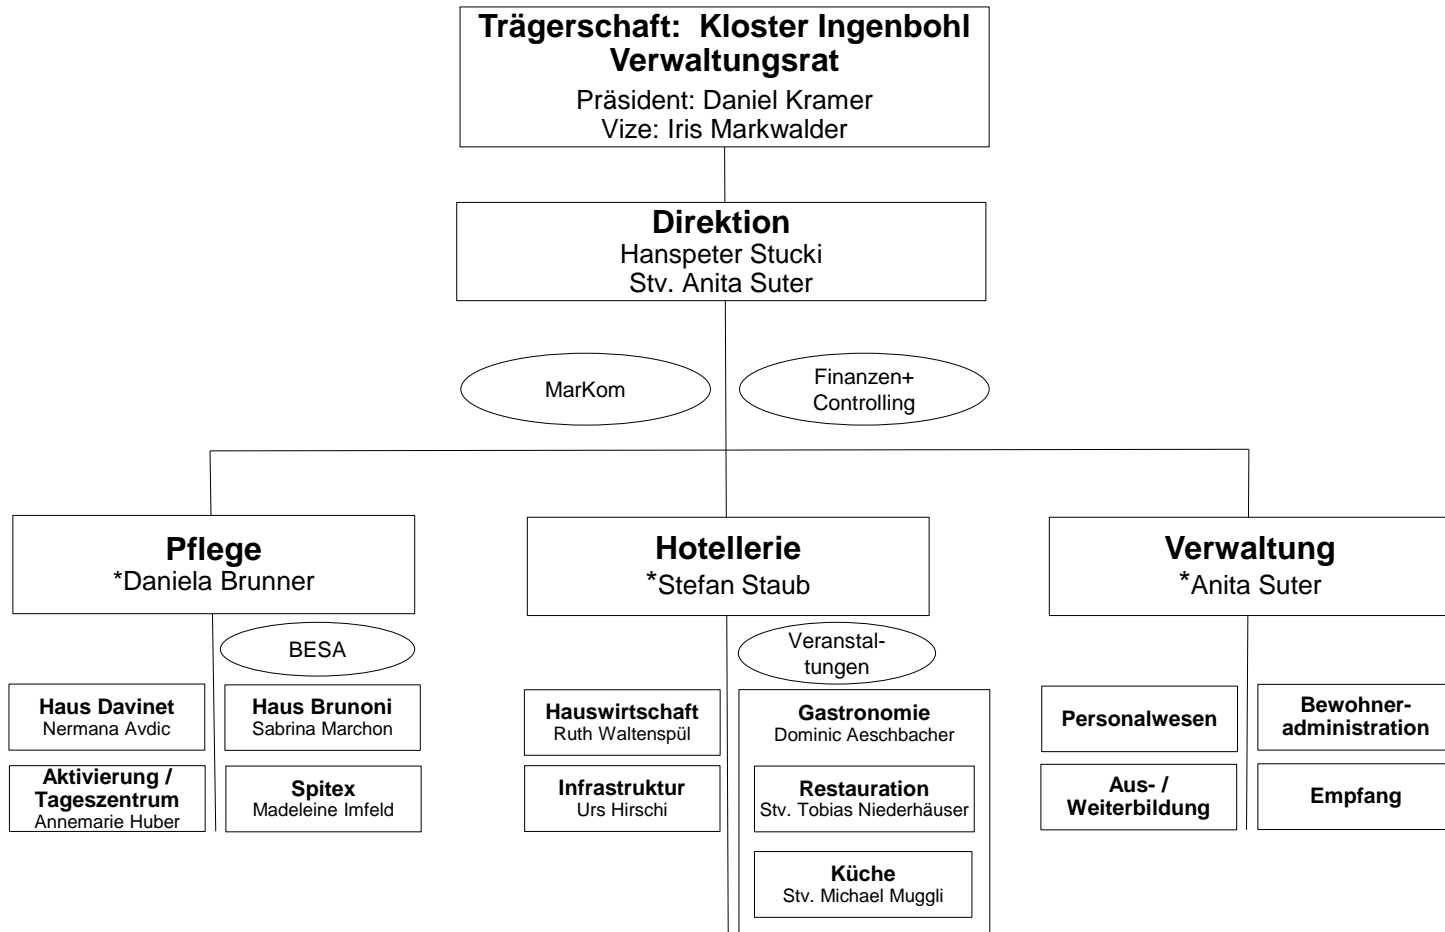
Trägerschaft: Kloster Ingenbohl
Verwaltungsrat
Präsident: Daniel Kramer
Vize: Iris Markwalder

Direktion
Hanspeter Stucki
Stv. Anita Suter

MarKom

Finanzen+ Controlling

Pflege
*Daniela Brunner

BESA

Haus Davinet
Nermana Avdic

Haus Brunoni
Sabrina Marchon

Aktivierung / Tageszentrum
Annemarie Huber

Spitex
Madeleine Imfeld

Hotellerie
*Stefan Staub

Veranstaltungen

Hauswirtschaft
Ruth Waltenspül

Infrastruktur
Urs Hirschi

Gastronomie
Dominic Aeschbacher

Restauration
Stv. Tobias Niederhäuser

Küche
Stv. Michael Muggli

Verwaltung
*Anita Suter

Personalwesen

Bewohneradministration

Aus- / Weiterbildung

Empfang